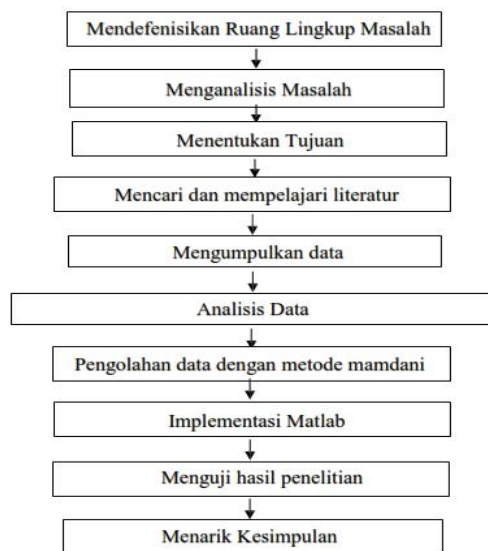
Mendefenisikan Ruang Lingkup Masalah

Menganalisis Masalah

Menentukan Tujuan

Mencari dan mempelajari literatur

Mengumpulkan data

Analisis Data

Pengolahan data dengan metode mamdani

Implementasi Matlab

Menguji hasil penelitian

Menarik Kesimpulan